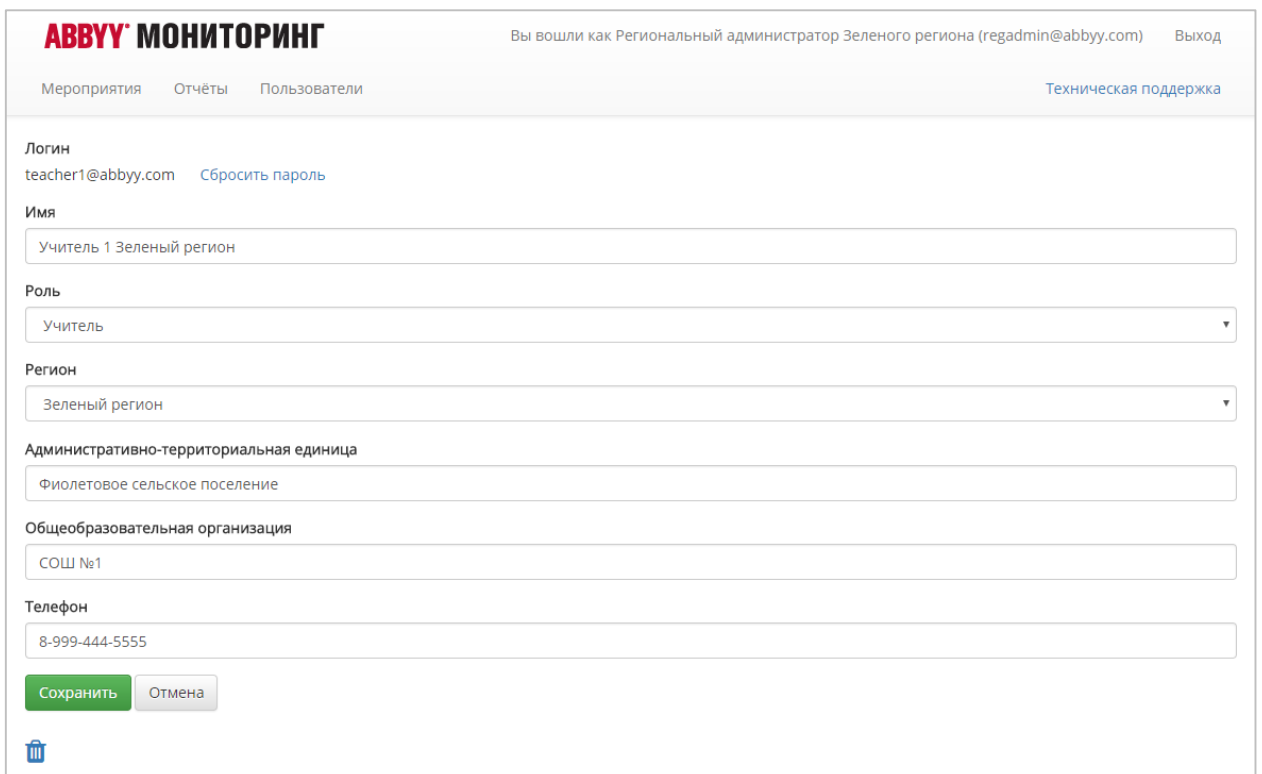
ABBYY® МОНИТОРИНГ

Вы вошли как Региональный администратор Зеленого региона (regadmin@abbyy.com) Выход

Мероприятия Отчёты Пользователи

Техническая поддержка

Логин
teacher1@abbyy.com Сбросить пароль

Имя
Учитель 1 Зеленый регион

Роль
Учитель

Регион
Зеленый регион

Административно-территориальная единица
Фиолетовое сельское поселение

Общеобразовательная организация
СОШ №1

Телефон
8-999-444-5555

Сохранить Отмена